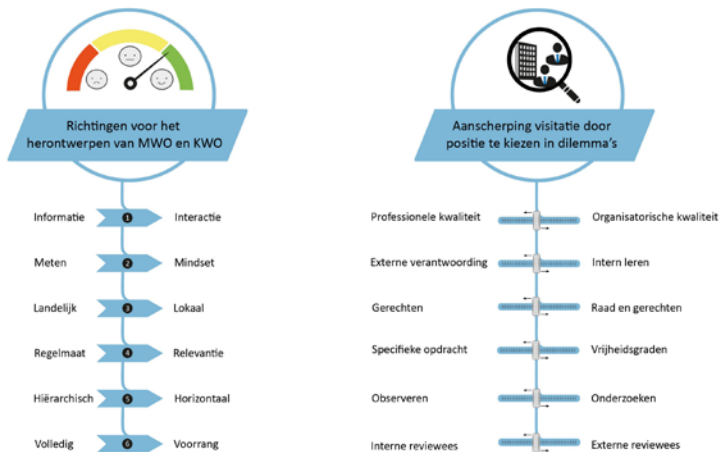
Richtingen voor het herontwerpen van MWO en KWO

Informatie 1 Interactie

Meten 2 Mindset

Landelijk 3 Lokaal

Regelmaat 4 Relevantie

Hiërarchisch 5 Horizontaal

Volledig 6 Voorrang

Aanscherping visitatie door positie te kiezen in dilemma's

Professionele kwaliteit Organisatorische kwaliteit

Externe verantwoording Intern leren

Gerechten Raad en gerechten

Specifieke opdracht Vrijheidsgraden

Observeren Onderzoeken

Interne reviewees Externe reviewees